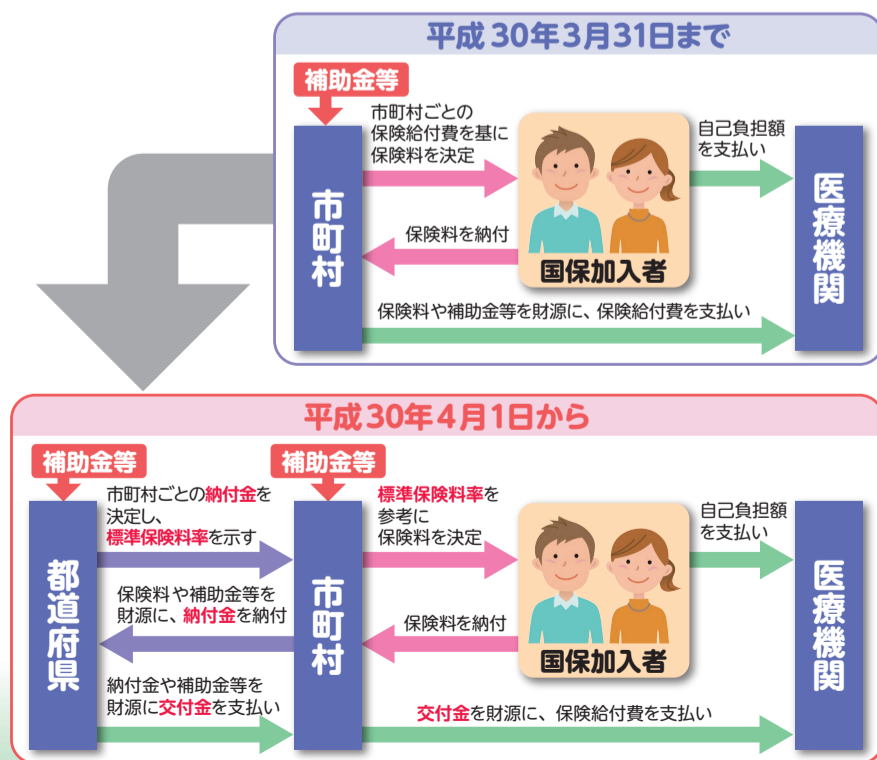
平成30年3月31日まで

補助金等

市町村

市町村ごとの保険給付費を基に保険料を決定

保険料を納付

国保加入者

自己負担額を支払い

医療機関

保険料や補助金等を財源に、保険給付費を支払い

平成30年4月1日から

補助金等

都道府県

市町村ごとの納付金を決定し、標準保険料率を示す

保険料や補助金等を財源に、納付金を納付

納付金や補助金等を財源に交付金を支払い

補助金等

市町村

標準保険料率を参考に保険料を決定

保険料を納付

国保加入者

自己負担額を支払い

医療機関

交付金を財源に、保険給付費を支払い